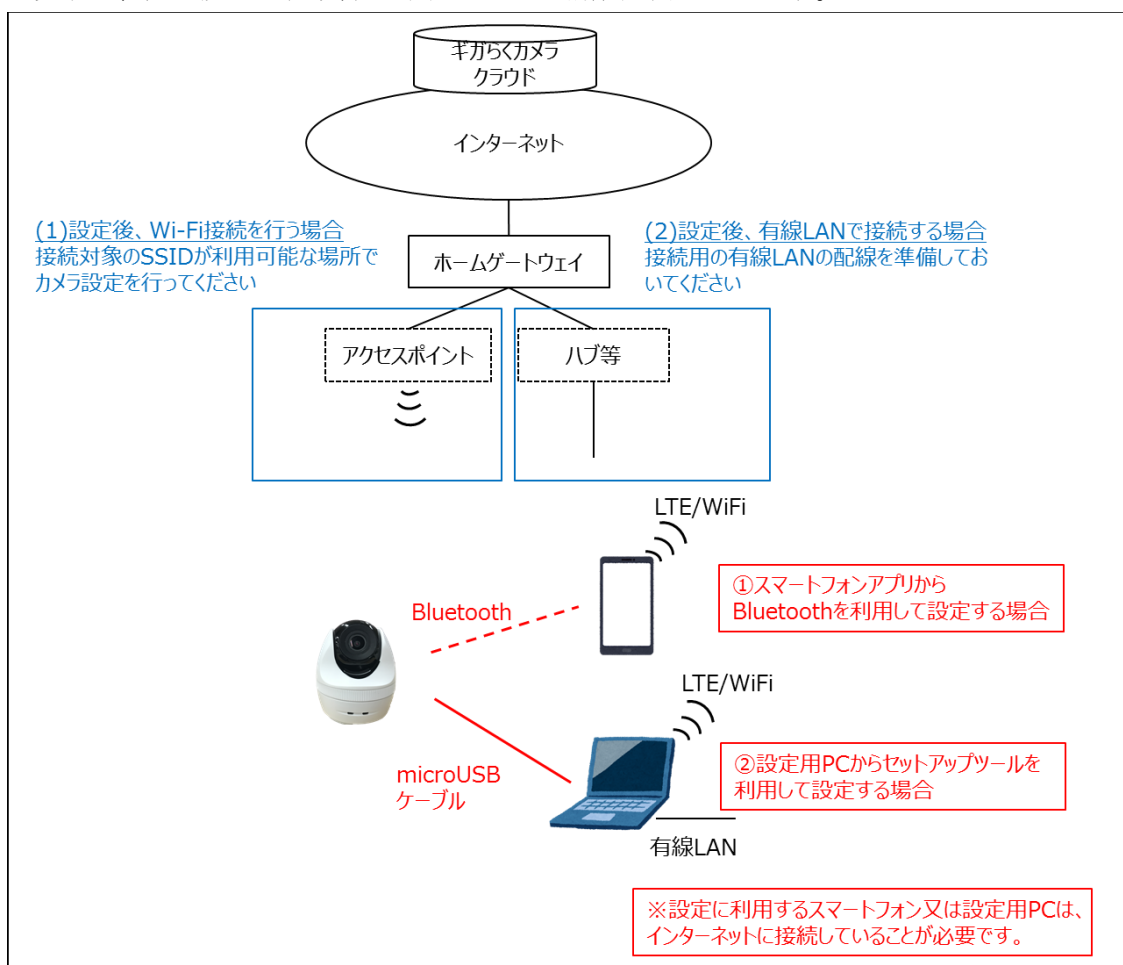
ギガらくカメラ
クラウド

インターネット

(1)設定後、Wi-Fi接続を行う場合
接続対象のSSIDが利用可能な場所でカメラ設定を行ってください

ホームゲートウェイ

(2)設定後、有線LANで接続する場合
接続用の有線LANの配線を準備しておいてください

アクセスポイント

ハブ等

LTE/WiFi

Bluetooth

①スマートフォンアプリから
Bluetoothを利用して設定する場合

LTE/WiFi

microUSB
ケーブル

②設定用PCからセットアップツールを
利用して設定する場合

有線LAN

※設定に利用するスマートフォン又は設定用PCは、
インターネットに接続していることが必要です。